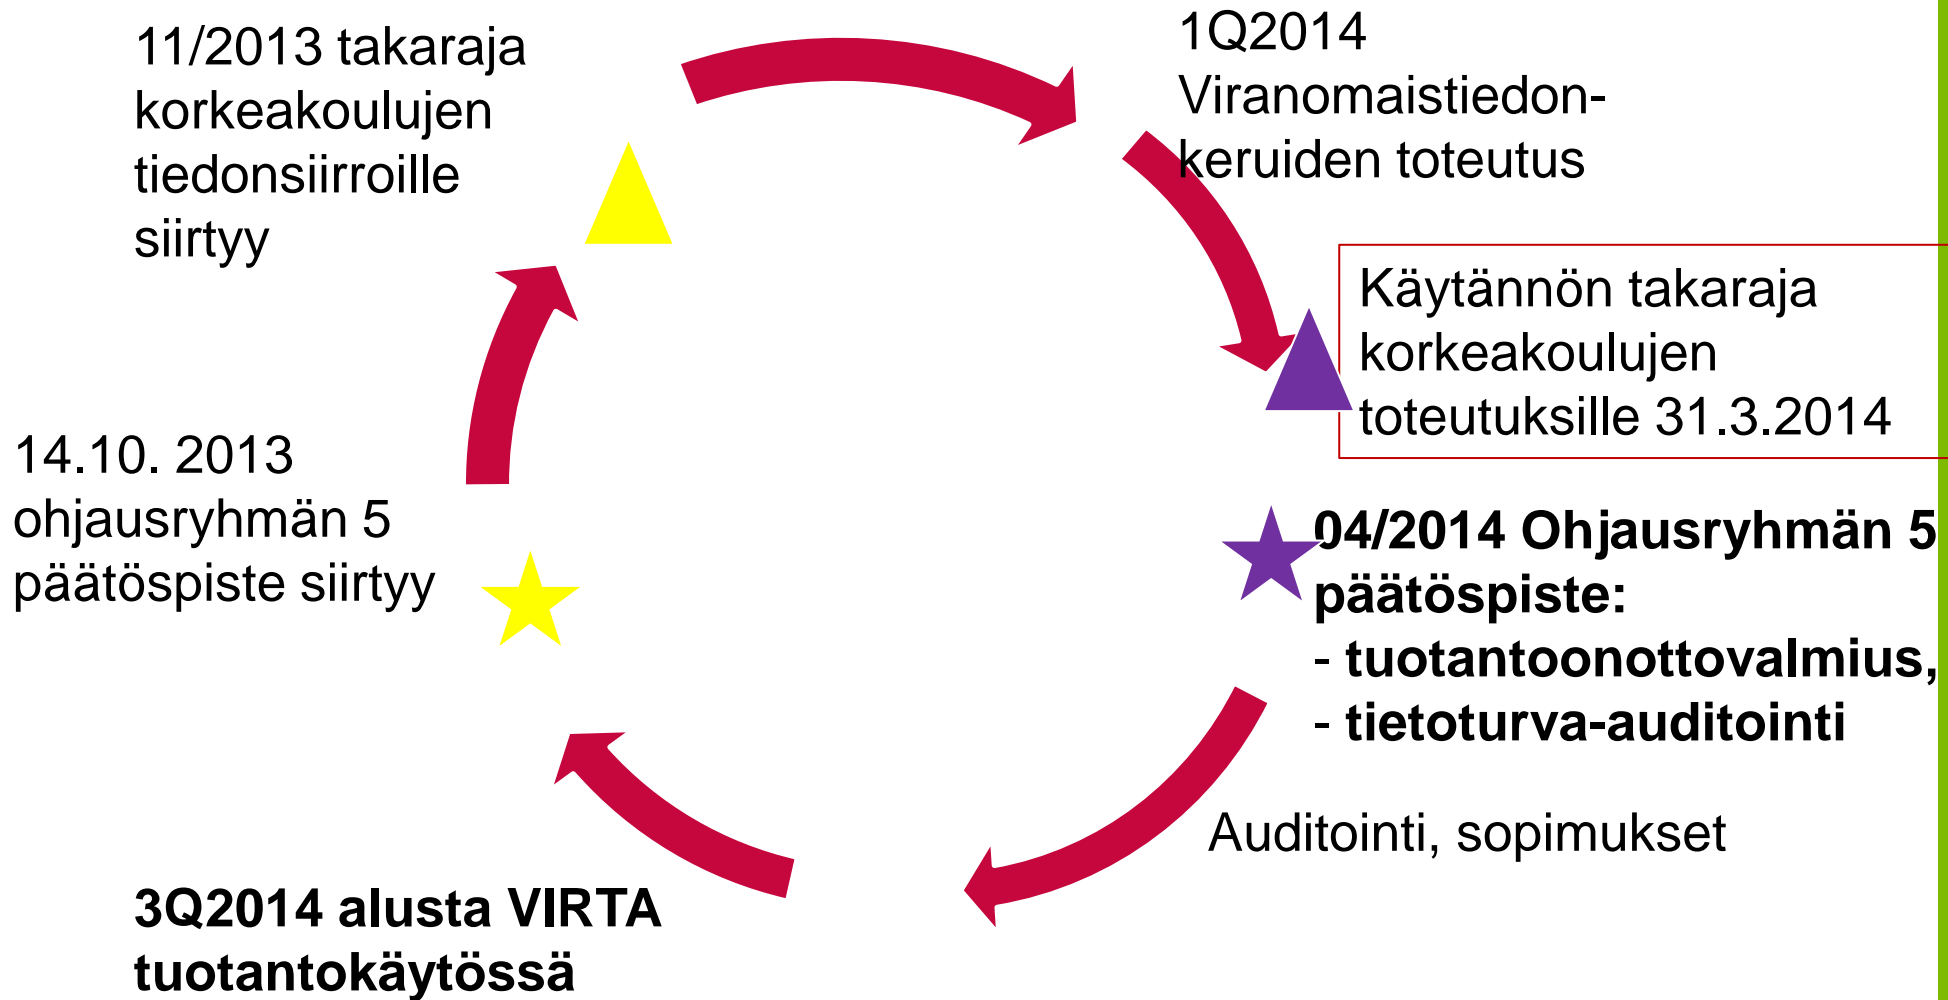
11/2013 takaraja korkeakoulujen tiedonsiirroille siirtyy

1Q2014 Viranomaistiedonkeruiden toteutus

Käytännön takaraja korkeakoulujen toteutuksille 31.3.2014

14.10. 2013 ohjausryhmän 5 päätöspiste siirtyy

**04/2014 Ohjausryhmän 5 päätöspiste:**
**- tuotantoonottovalmius,**
**- tietoturva-auditointi**

Auditointi, sopimukset

**3Q2014 alusta VIRTA tuotantokäytössä**